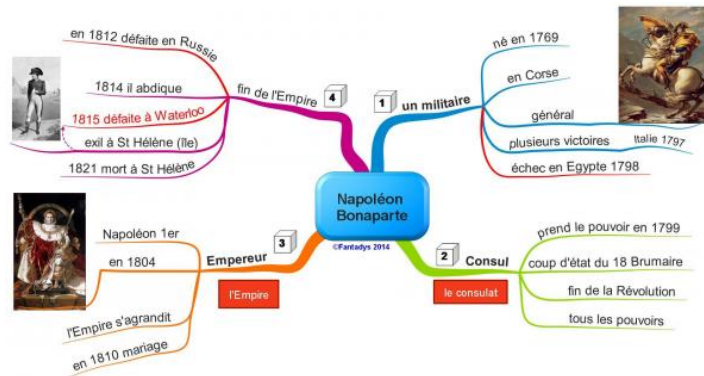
Napoléon Bonaparte
©Fantadys 2014

1 un militaire
né en 1769
en Corse
général
plusieurs victoires
Italie 1797
échec en Egypte 1798

2 Consul
prend le pouvoir en 1799
coup d'état du 18 Brumaire
fin de la Révolution
tous les pouvoirs
le consulat

3 Empereur
Napoléon 1er
en 1804
l'Empire s'agrandit
en 1810 mariage
l'Empire

4 fin de l'Empire
en 1812 défaite en Russie
1814 il abdique
1815 défaite à Waterloo
exil à St Hélène (île)
1821 mort à St Hélène